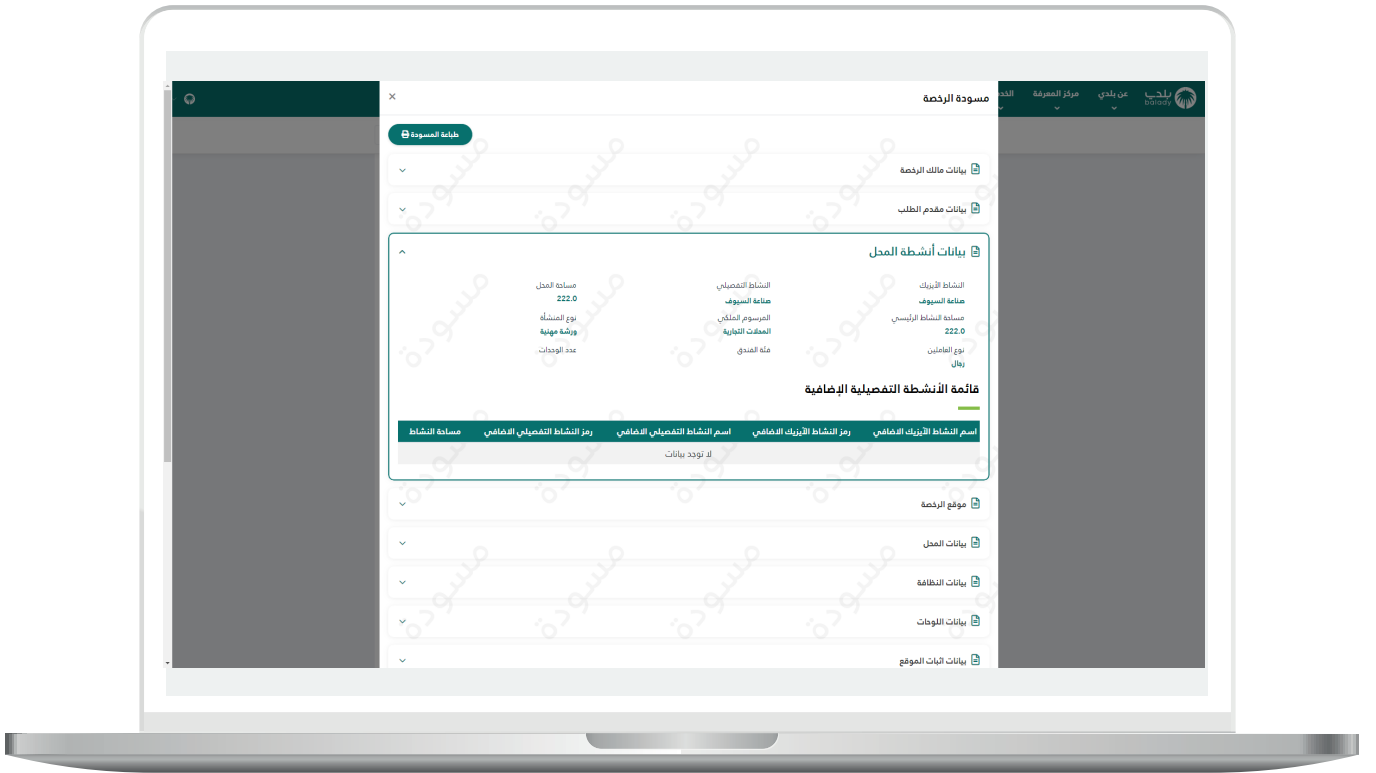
بلدي
balady
عن بلدي
مركز المعرفة
الخد

مسودة الرخصة
×

طباعة المسودة

بيانات مالك الرخصة

بيانات مقدم الطلب

بيانات أنشطة المحل

النشاط الأيزيك
صناعة السيوف

النشاط التفصيلي
صناعة السيوف

مساحة المحل
222.0

مساحة النشاط الرئيسي
222.0

المرسوم الملكي
المحلات التجارية

نوع المنشأة
ورشة مهنية

نوع العاملين
رجال

فئة الفندق

عدد الوحدات

قائمة الأنشطة التفصيلية الإضافية

| اسم النشاط الأيزيك الاضافي | رمز النشاط الأيزيك الاضافي | اسم النشاط التفصيلي الاضافي | رمز النشاط التفصيلي الاضافي | مساحة النشاط |
|---|---|---|---|---|
| لا توجد بيانات | | | | |

موقع الرخصة

بيانات المحل

بيانات النظافة

بيانات اللوحات

بيانات اثبات الموقع

مسودة